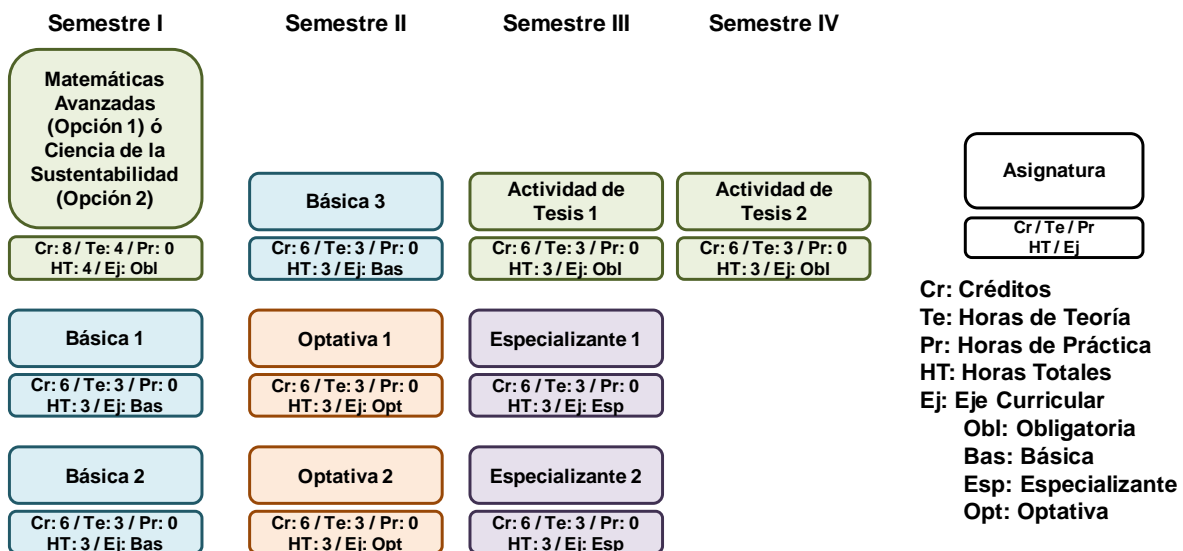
Semestre I

Matemáticas Avanzadas (Opción 1) ó Ciencia de la Sustentabilidad (Opción 2)

Cr: 8 / Te: 4 / Pr: 0
HT: 4 / Ej: Obl

Básica 1

Cr: 6 / Te: 3 / Pr: 0
HT: 3 / Ej: Bas

Básica 2

Cr: 6 / Te: 3 / Pr: 0
HT: 3 / Ej: Bas

Semestre II

Básica 3

Cr: 6 / Te: 3 / Pr: 0
HT: 3 / Ej: Bas

Optativa 1

Cr: 6 / Te: 3 / Pr: 0
HT: 3 / Ej: Opt

Optativa 2

Cr: 6 / Te: 3 / Pr: 0
HT: 3 / Ej: Opt

Semestre III

Actividad de Tesis 1

Cr: 6 / Te: 3 / Pr: 0
HT: 3 / Ej: Obl

Especializante 1

Cr: 6 / Te: 3 / Pr: 0
HT: 3 / Ej: Esp

Especializante 2

Cr: 6 / Te: 3 / Pr: 0
HT: 3 / Ej: Esp

Semestre IV

Actividad de Tesis 2

Cr: 6 / Te: 3 / Pr: 0
HT: 3 / Ej: Obl

Asignatura

Cr / Te / Pr
HT / Ej

Cr: Créditos
Te: Horas de Teoría
Pr: Horas de Práctica
HT: Horas Totales
Ej: Eje Curricular
Obl: Obligatoria
Bas: Básica
Esp: Especializante
Opt: Optativa